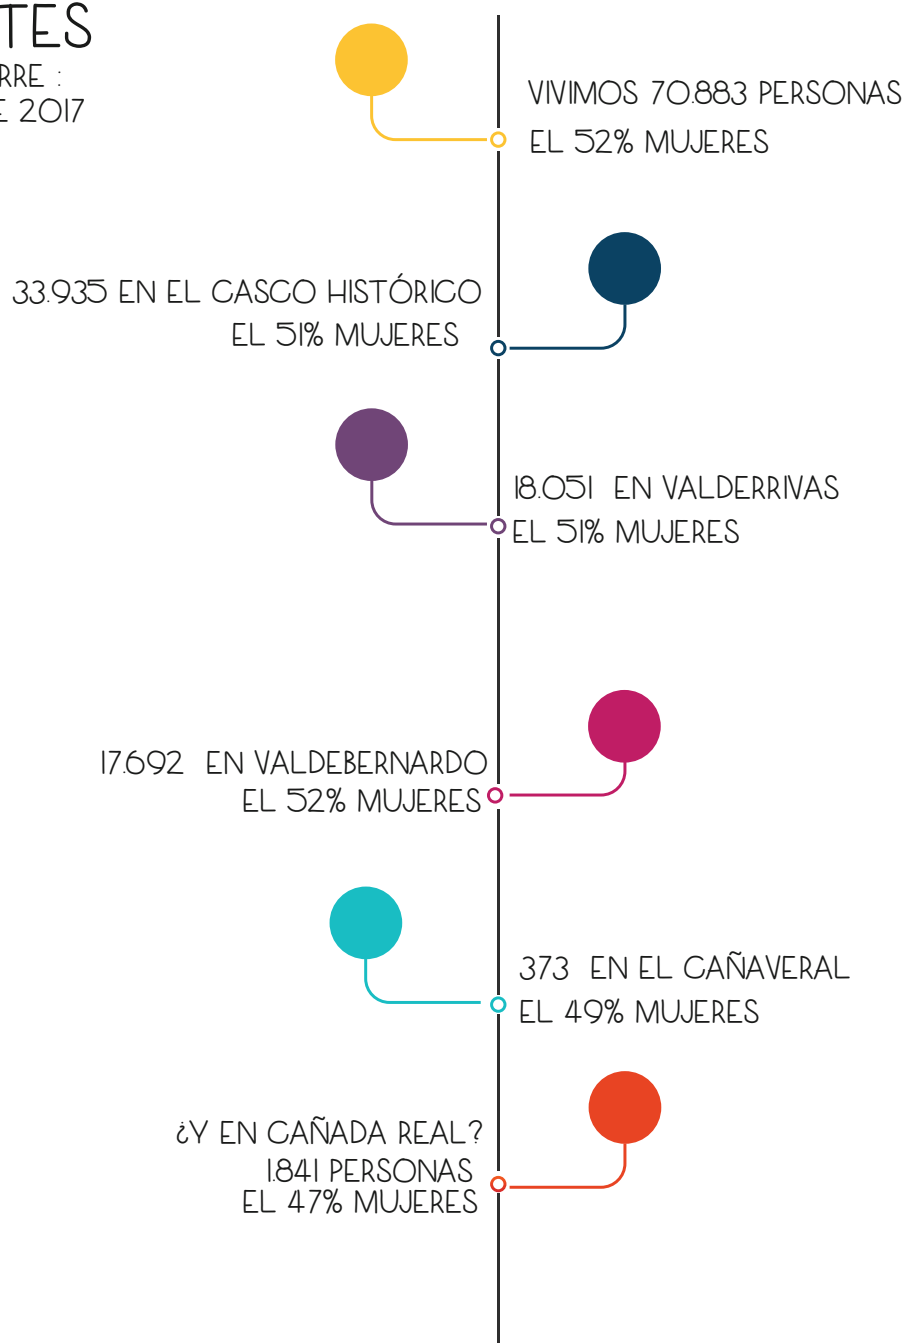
TES
RRE :
E 2017

VIVIMOS 70.883 PERSONAS
EL 52% MUJERES

33.935 EN EL CASCO HISTÓRICO
EL 51% MUJERES

18.051 EN VALDERRIVAS
EL 51% MUJERES

17.692 EN VALDEBERNARDO
EL 52% MUJERES

373 EN EL CAÑAVERAL
EL 49% MUJERES

¿Y EN CAÑADA REAL?
1.841 PERSONAS
EL 47% MUJERES